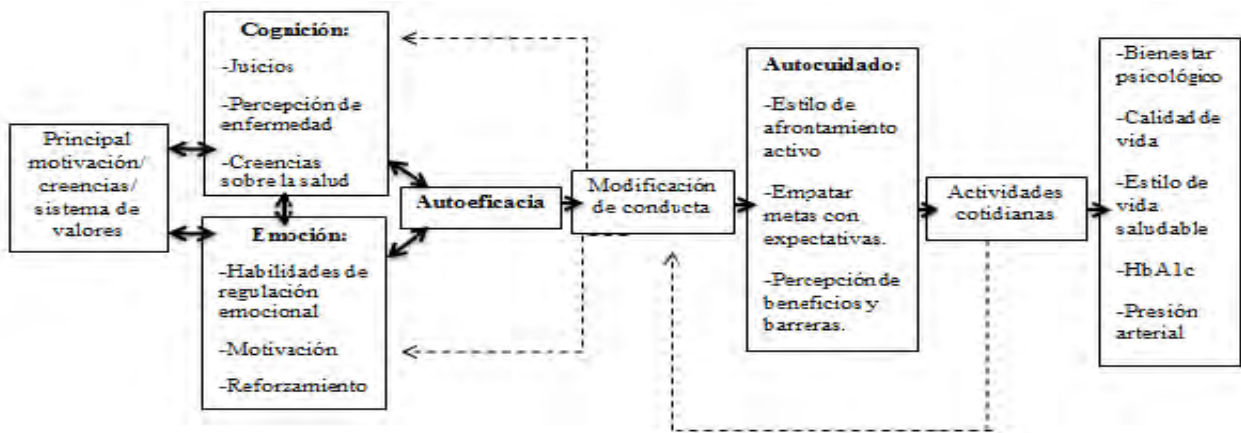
Principal motivación/ creencias/ sistema de valores

Cognición:

-Juicios

-Percepción de enfermedad

-Creencias sobre la salud

Emoción:

-Habilidades de regulación emocional

-Motivación

-Reforzamiento

Autoeficacia

Modificación de conducta

Autocuidado:

-Estilo de afrontamiento activo

-Empatar metas con expectativas.

-Percepción de beneficios y barreras.

Actividades cotidianas

-Bienestar psicológico

-Calidad de vida

-Estilo de vida saludable

-HbA1c

-Presión arterial